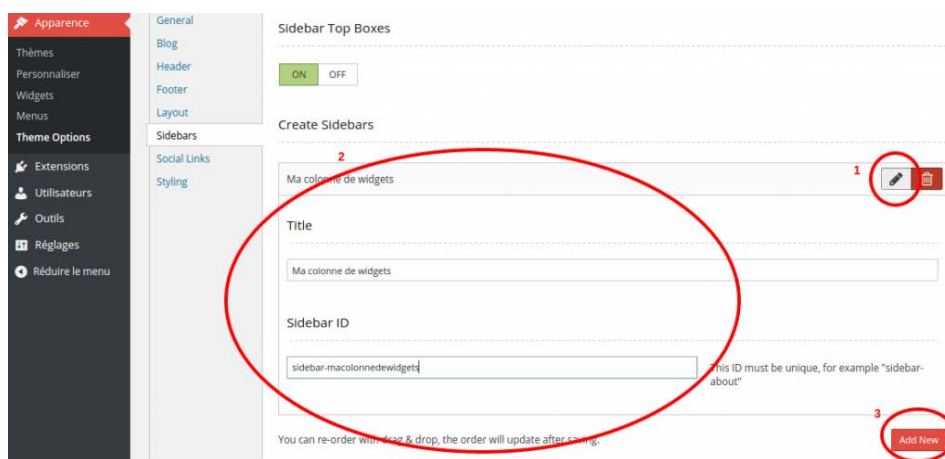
Apparence
Thèmes
Personnaliser
Widgets
Menus
Theme Options
Extensions
Utilisateurs
Outils
Réglages
Réduire le menu

General
Blog
Header
Footer
Layout
Sidebars
Social Links
Styling

Sidebar Top Boxes

ON OFF

Create Sidebars

2

1

Ma colonne de widgets

Title

Ma colonne de widgets

Sidebar ID

sidebar-macolonnedewidgets

This ID must be unique, for example "sidebar-about"

3

You can re-order with drag & drop, the order will update after saving.

Add New